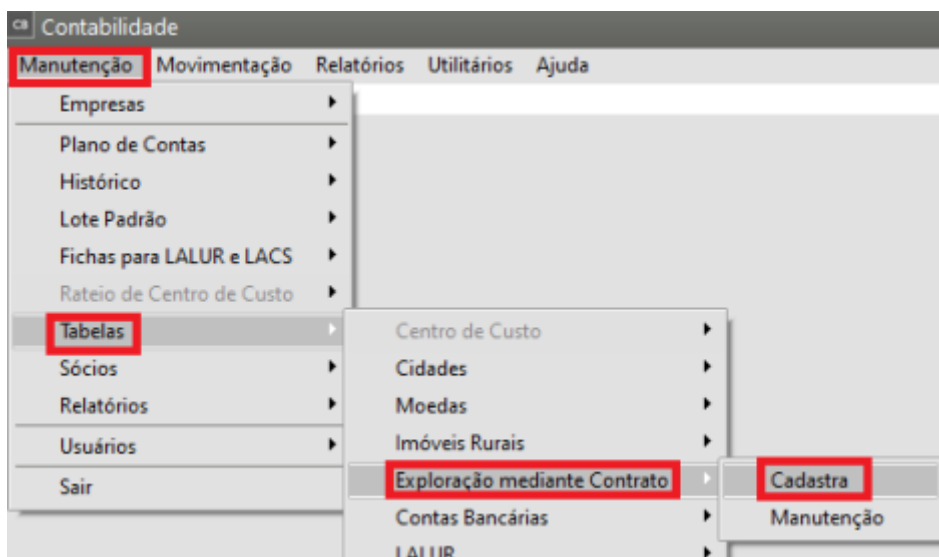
Contabilidade

Manutenção Movimentação Relatórios Utilitários Ajuda

Empresas
Plano de Contas
Histórico
Lote Padrão
Fichas para LALUR e LACS
Rateio de Centro de Custo
Tabelas
Sócios
Relatórios
Usuários
Sair

Centro de Custo
Cidades
Moedas
Imóveis Rurais
Exploração mediante Contrato
Contas Bancárias
LALUR

Cadastra
Manutenção